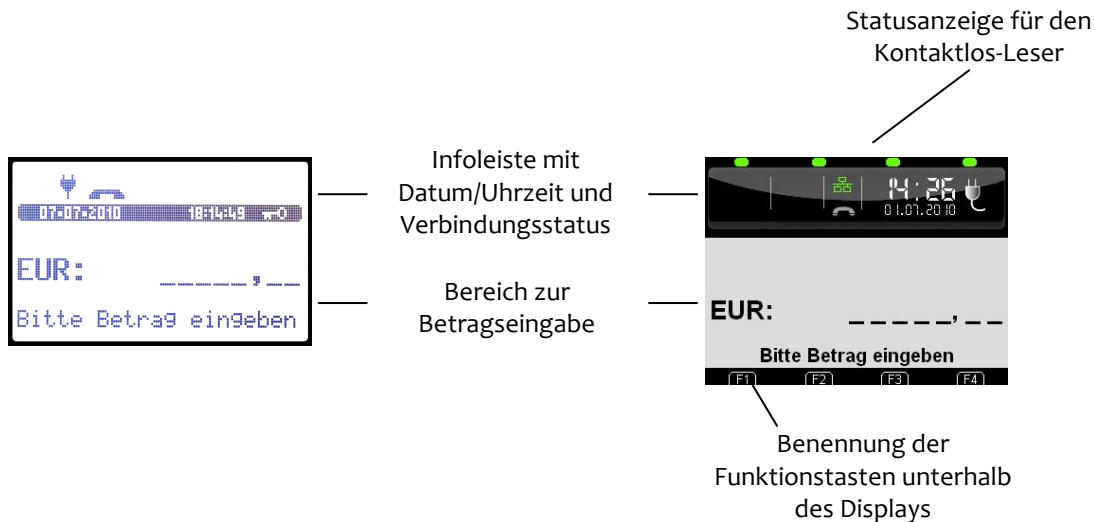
Statusanzeige für den Kontaktlos-Leser

07-07-2010 10:14:49

EUR: _____,__

Bitte Betrag eingeben

Infoleiste mit Datum/Uhrzeit und Verbindungsstatus

Bereich zur Betragseingabe

14:26
01.07.2010

EUR: _____,__

Bitte Betrag eingeben

F1 F2 F3 F4

Benennung der Funktionstasten unterhalb des Displays